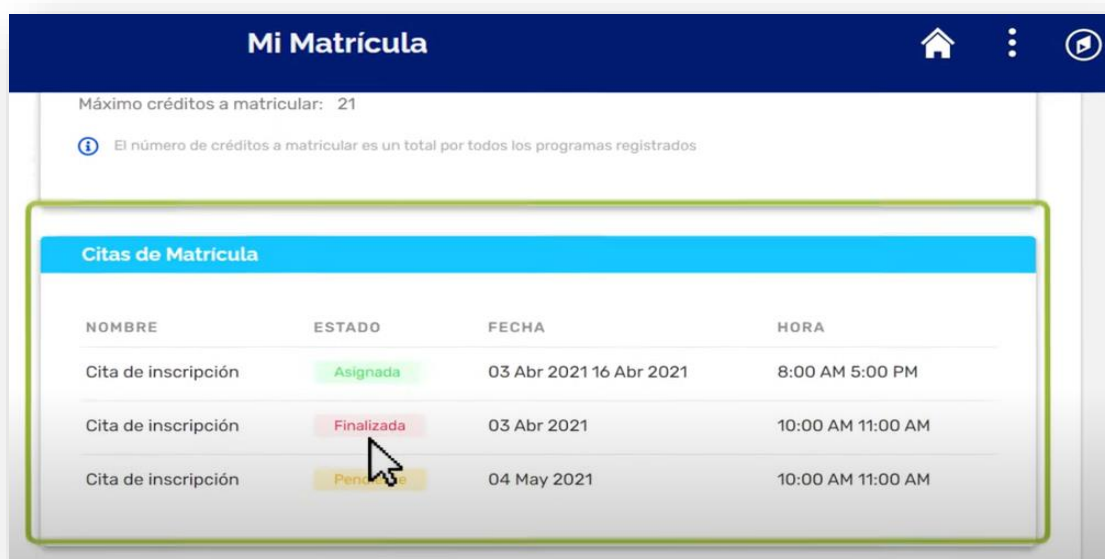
Mi Matrícula

Máximo créditos a matricular: 21

El número de créditos a matricular es un total por todos los programas registrados

Citas de Matrícula

| NOMBRE | ESTADO | FECHA | HORA |
|---|---|---|---|
| Cita de inscripción | Asignada | 03 Abr 2021 16 Abr 2021 | 8:00 AM 5:00 PM |
| Cita de inscripción | Finalizada | 03 Abr 2021 | 10:00 AM 11:00 AM |
| Cita de inscripción | Pen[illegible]e | 04 May 2021 | 10:00 AM 11:00 AM |